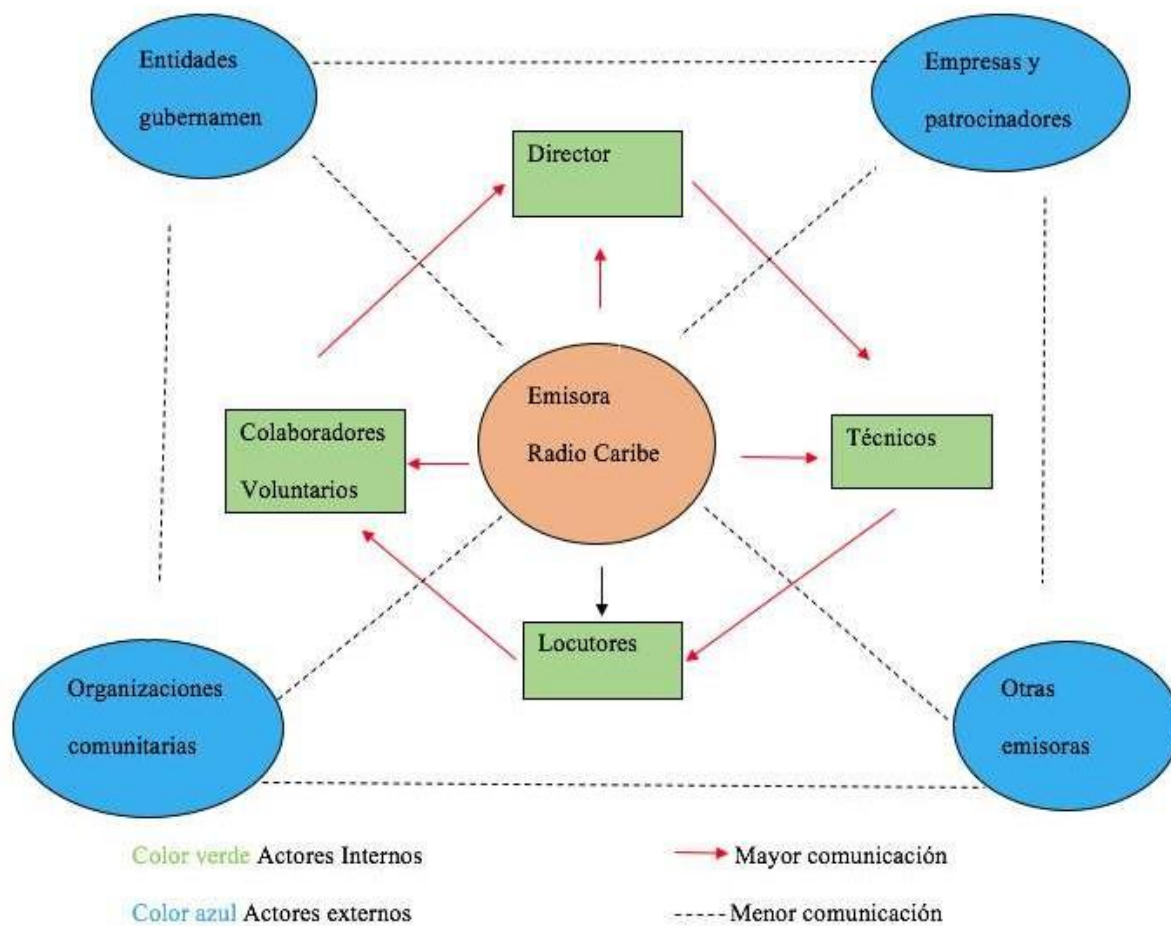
Entidades gubernamen

Empresas y patrocinadores

Director

Emisora Radio Caribe

Colaboradores Voluntarios

Técnicos

Locutores

Organizaciones comunitarias

Otras emisoras

Color verde Actores Internos

Color azul Actores externos

Mayor comunicación

----- Menor comunicación